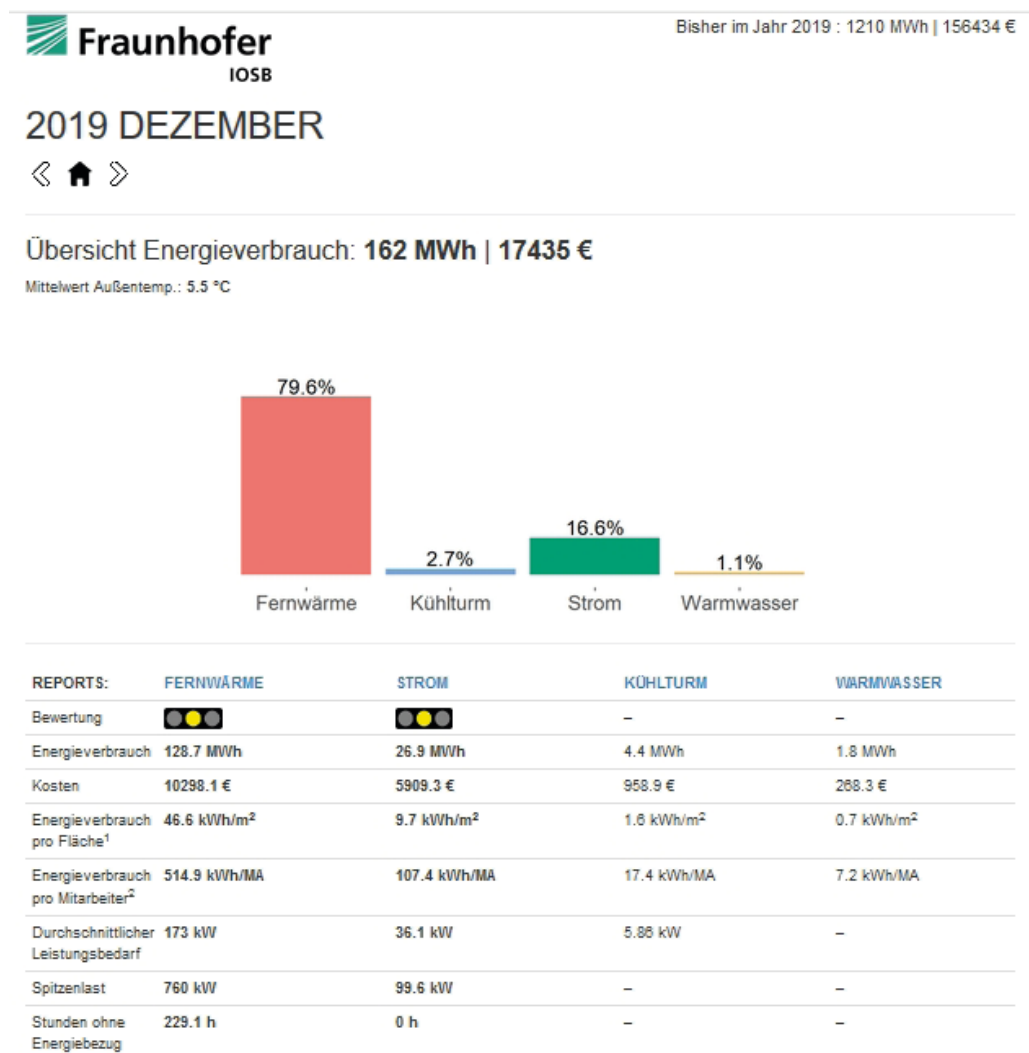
Fraunhofer
IOSB

Bisher im Jahr 2019 : 1210 MWh | 156434 €

2019 DEZEMBER

Übersicht Energieverbrauch: **162 MWh** | **17435 €**

Mittelwert Außentemp.: 5.5 °C

79.6%
2.7%
16.6%
1.1%
Fernwärme
Kühlturm
Strom
Warmwasser

| REPORTS: | FERNWÄRME | STROM | KÜHLTURM | WARMWASSER |
|---|---|---|---|---|
| Bewertung | | | – | – |
| Energieverbrauch | 128.7 MWh | 26.9 MWh | 4.4 MWh | 1.8 MWh |
| Kosten | 10298.1 € | 5909.3 € | 958.9 € | 268.3 € |
| Energieverbrauch pro Fläche$^1$ | 46.6 kWh/m$^2$ | 9.7 kWh/m$^2$ | 1.6 kWh/m$^2$ | 0.7 kWh/m$^2$ |
| Energieverbrauch pro Mitarbeiter$^2$ | 514.9 kWh/MA | 107.4 kWh/MA | 17.4 kWh/MA | 7.2 kWh/MA |
| Durchschnittlicher Leistungsbedarf | 173 kW | 36.1 kW | 5.86 kW | – |
| Spitzenlast | 760 kW | 99.6 kW | – | – |
| Stunden ohne Energiebezug | 229.1 h | 0 h | – | – |